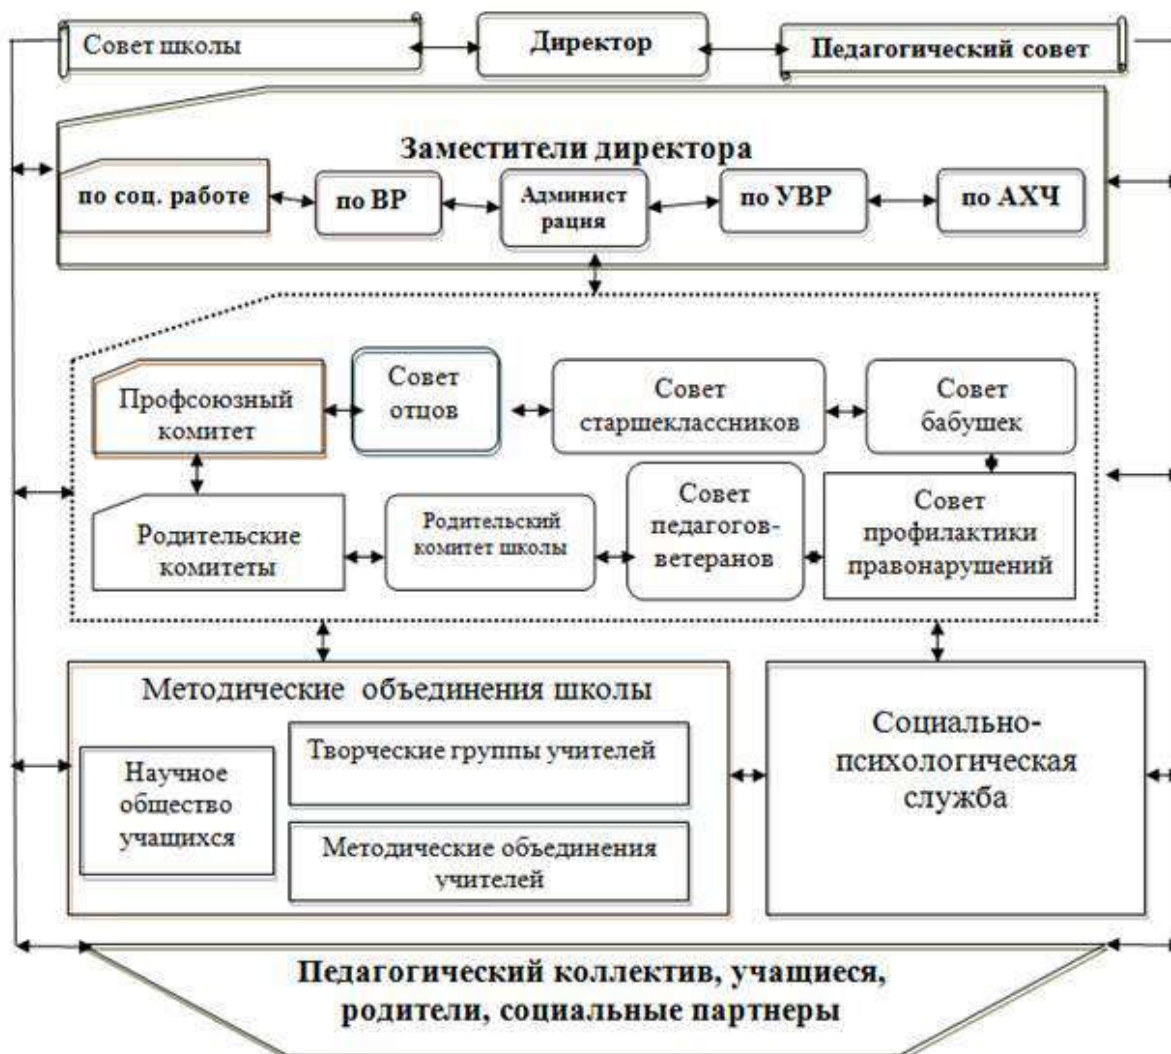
Совет школы

Директор

Педагогический совет

Заместители директора

по соц. работе

по ВР

Администрация

по УВР

по АХЧ

Профсоюзный комитет

Совет отцов

Совет старшеклассников

Совет бабушек

Родительские комитеты

Родительский комитет школы

Совет педагогов-ветеранов

Совет профилактики правонарушений

Методические объединения школы

Научное общество учащихся

Творческие группы учителей

Методические объединения учителей

Социально-психологическая служба

Педагогический коллектив, учащиеся, родители, социальные партнеры